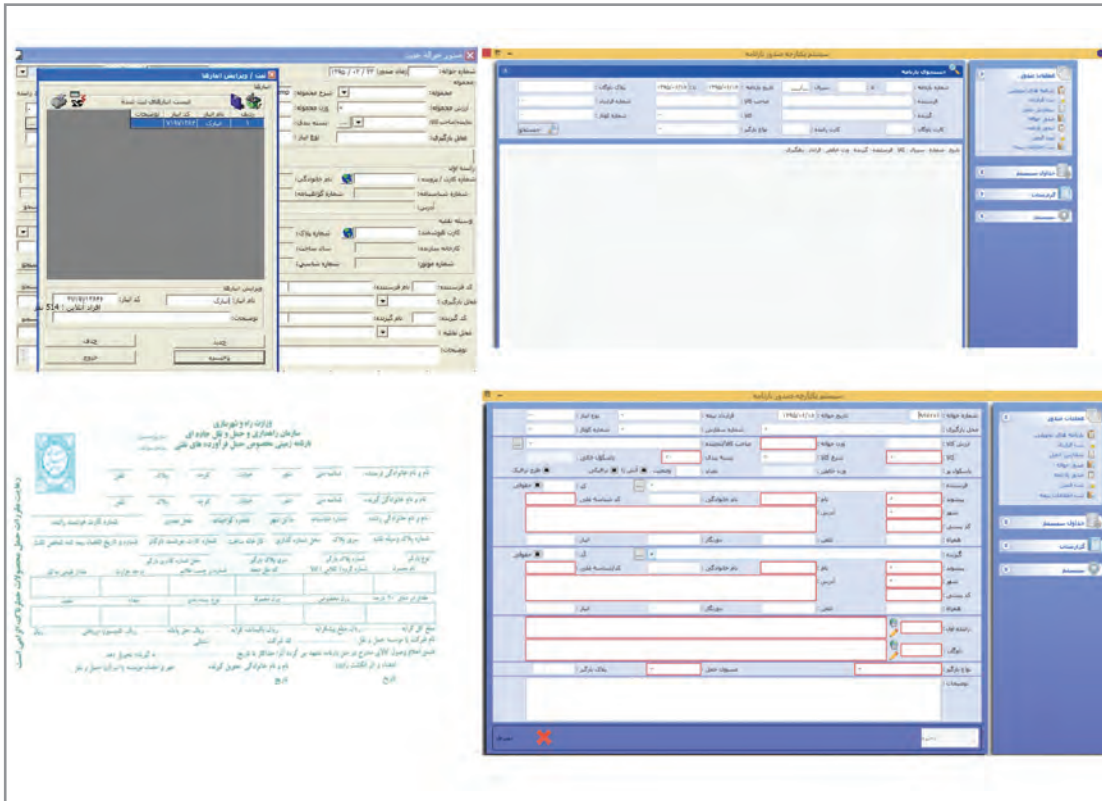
صدور حواله جدید

ثبت / ویرایش انبارها

لیست انبارهای ثبت شده

ردیف | نام انبار | کد انبار | توضیحات

۱ | انبارک | ۷۵۱۶۲۱۴۳۵

شماره حواله:

زمان صدور: ۲۲ / ۰۲ / ۱۳۹۵

مجموعه:

شرح مجموعه:

ارزش مجموعه:

وزن مجموعه:

نوع انبار:

محل بارگیری:

راننده اول

نام خانوادگی:

شماره کارت / پرونده:

شماره گواهینامه:

وسیله نقلیه

شماره پلاک:

کارت هوشمند:

سال ساخت:

شماره موتور:

شماره شاسی:

کد فرستنده:

نام فرستنده:

کد گیرنده:

نام گیرنده:

محل تخلیه:

توضیحات:

ویرایش انبارها

نام انبار: انبارک

کد انبار: ۷۵۱۶۲۱۴۳۵

توضیحات:

افزودن

چاپ

ویرایش

خروج

سیستم بارنامه صدور بارنامه

جستجوی بارنامه

اطلاعات صدور

جداول سیستم

گزارشات

سیستم

جستجو

سیستم بارنامه صدور بارنامه

عملیات صدور

جداول سیستم

گزارشات

سیستم

وزارت راه و شهرسازی

سازمان راهداری و حمل و نقل جاده ای

بارنامه زمینی مخصوص حمل و نقل فرآورده های نفتی

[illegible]